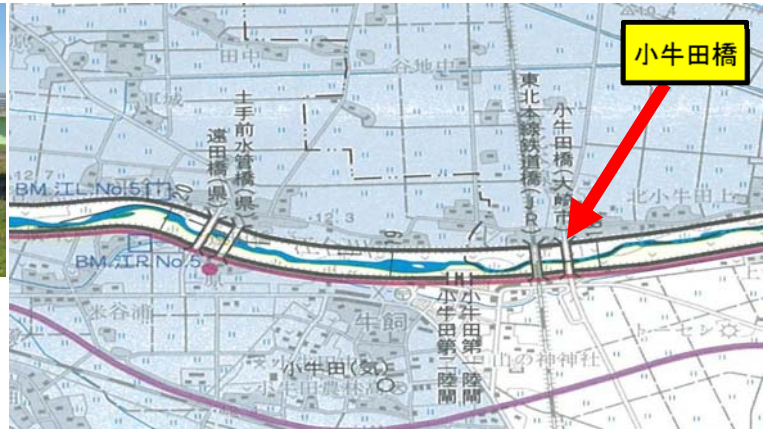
小牛田橋

田中
谷地中
東北本線鉄道橋(JR)
小牛田橋(大崎市)
土手前水管橋(県)
遠田橋(県)
BM.江L.No.5
BM.江R.No.5
北小牛田上
12.7
12.3
米谷浦
牛飼
小牛田第一陸閘
小牛田第二陸閘
山の神神社
小牛田(気)
小牛田農林高
トーセン